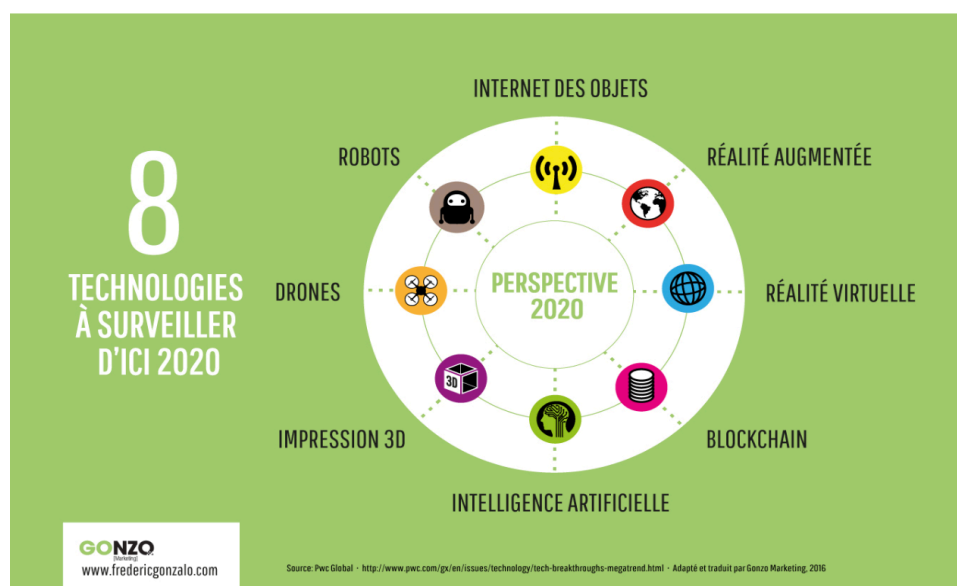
8

TECHNOLOGIES À SURVEILLER D'ICI 2020

INTERNET DES OBJETS

ROBOTS

RÉALITÉ AUGMENTÉE

DRONES

PERSPECTIVE 2020

RÉALITÉ VIRTUELLE

3D

IMPRESSION 3D

BLOCKCHAIN

INTELLIGENCE ARTIFICIELLE

GONZO (Marketing)

www.fredericgonzalo.com

Source: Pwc Global · http://www.pwc.com/gx/en/issues/technology/tech-breakthroughs-megatrend.html · Adapté et traduit par Gonzo Marketing, 2016